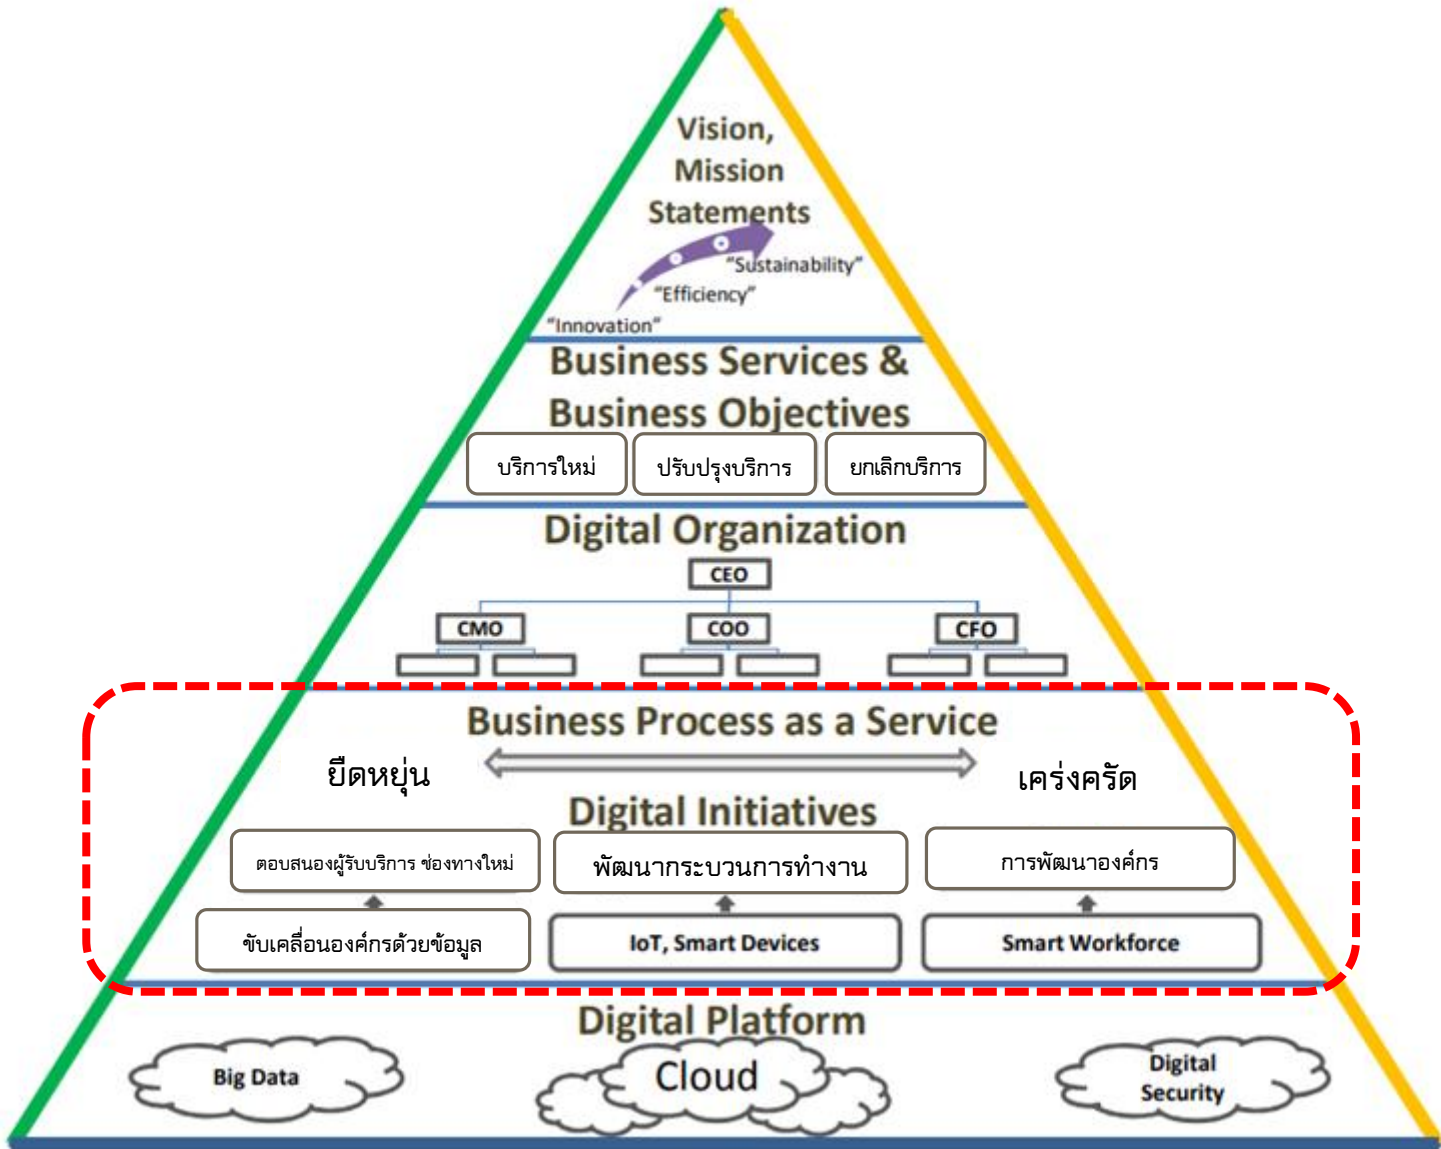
Vision, Mission Statements

"Sustainability"
"Efficiency"
"Innovation"

Business Services & Business Objectives

บริการใหม่
ปรับปรุงบริการ
ยกเลิกบริการ

Digital Organization

CEO
CMO
COO
CFO

Business Process as a Service

ยืดหยุ่น
เคร่งครัด

Digital Initiatives

ตอบสนองผู้รับบริการ ช่องทางใหม่
พัฒนากระบวนการทำงาน
การพัฒนาองค์กร

ขับเคลื่อนองค์กรด้วยข้อมูล
IoT, Smart Devices
Smart Workforce

Digital Platform

Big Data
Cloud
Digital Security